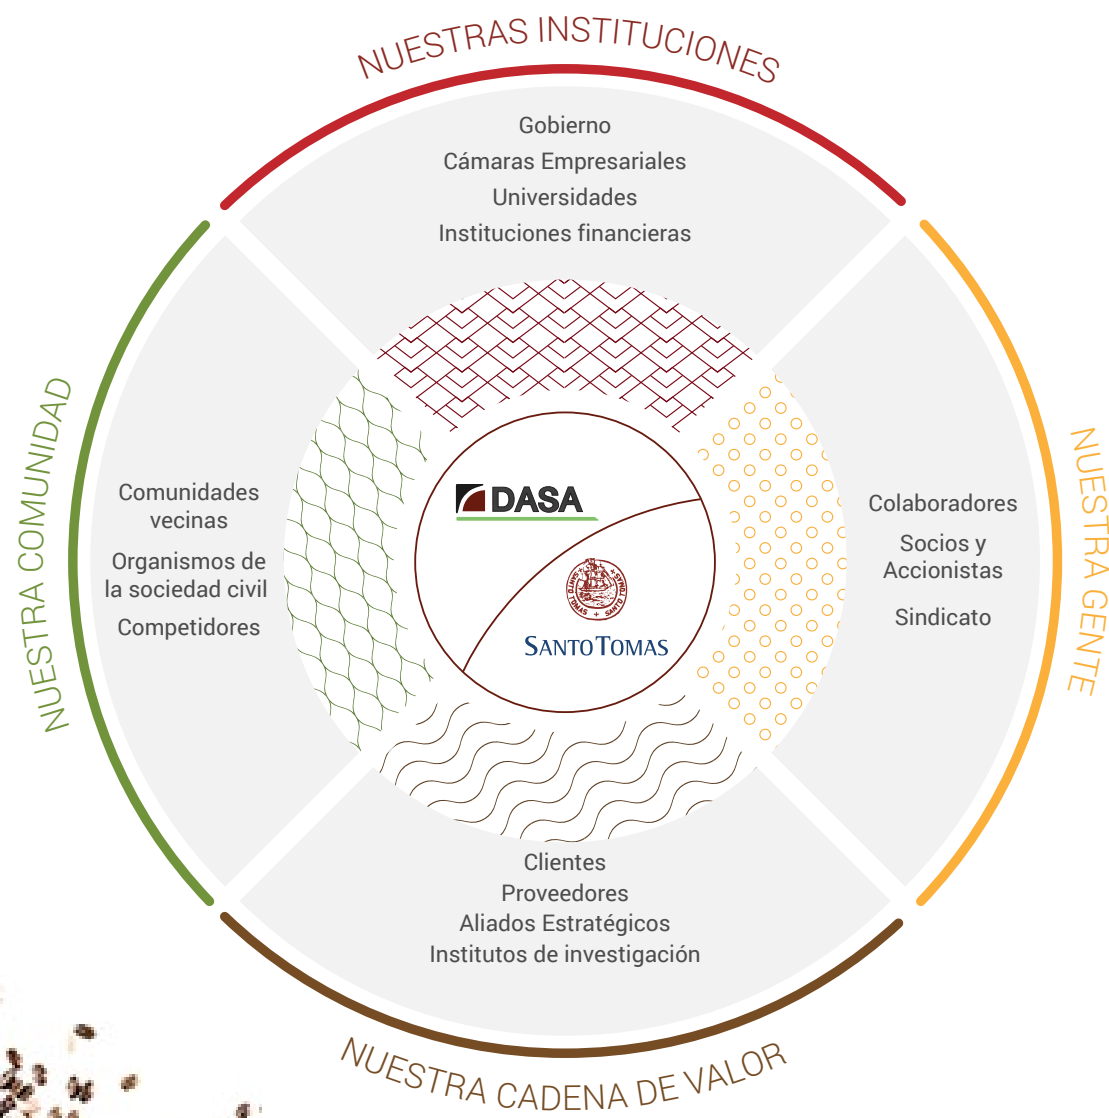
NUESTRAS INSTITUCIONES

Gobierno
Cámaras Empresariales
Universidades
Instituciones financieras

NUESTRA COMUNIDAD

Comunidades vecinas
Organismos de la sociedad civil
Competidores

DASA

SANTO TOMAS

NUESTRA GENTE

Colaboradores
Socios y Accionistas
Sindicato

Clientes
Proveedores
Aliados Estratégicos
Institutos de investigación

NUESTRA CADENA DE VALOR